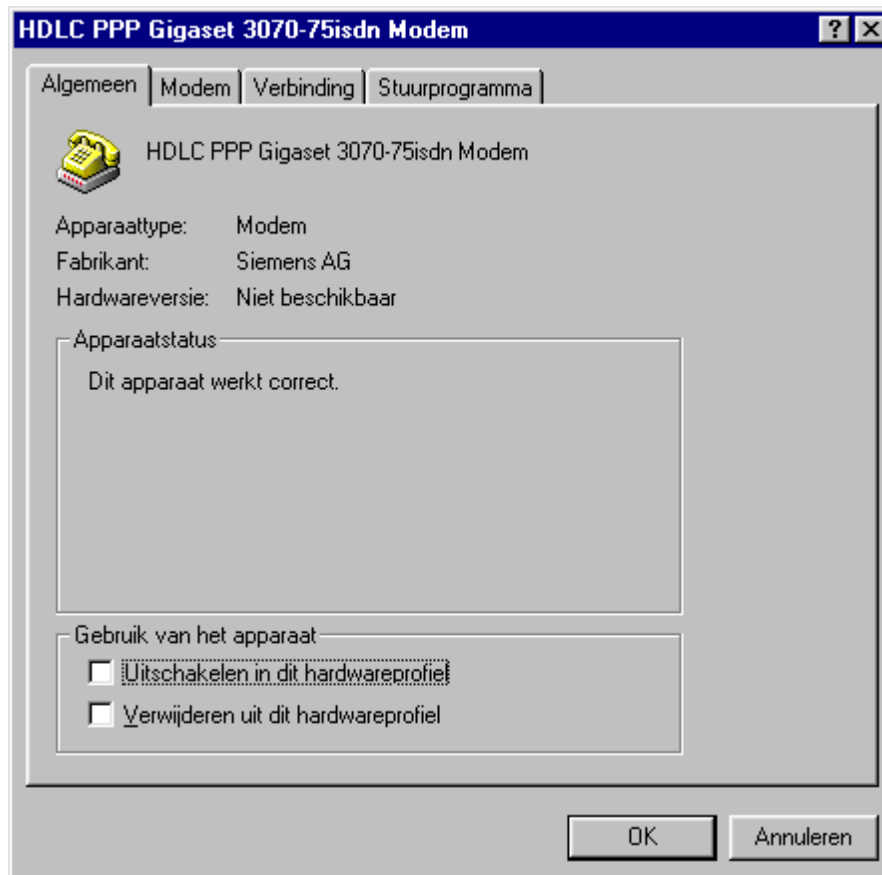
HDLC PPP Gigaset 3070-75isdn Modem

? X

Algemeen | Modem | Verbinding | Stuurprogramma

HDLC PPP Gigaset 3070-75isdn Modem

| | |
|---|---|
| Apparaattype: | Modem |
| Fabrikant: | Siemens AG |
| Hardwareversie: | Niet beschikbaar |

Apparaatstatus

Dit apparaat werkt correct.

Gebruik van het apparaat

Uitschakelen in dit hardwareprofiel

Verwijderen uit dit hardwareprofiel

OK

Annuleren